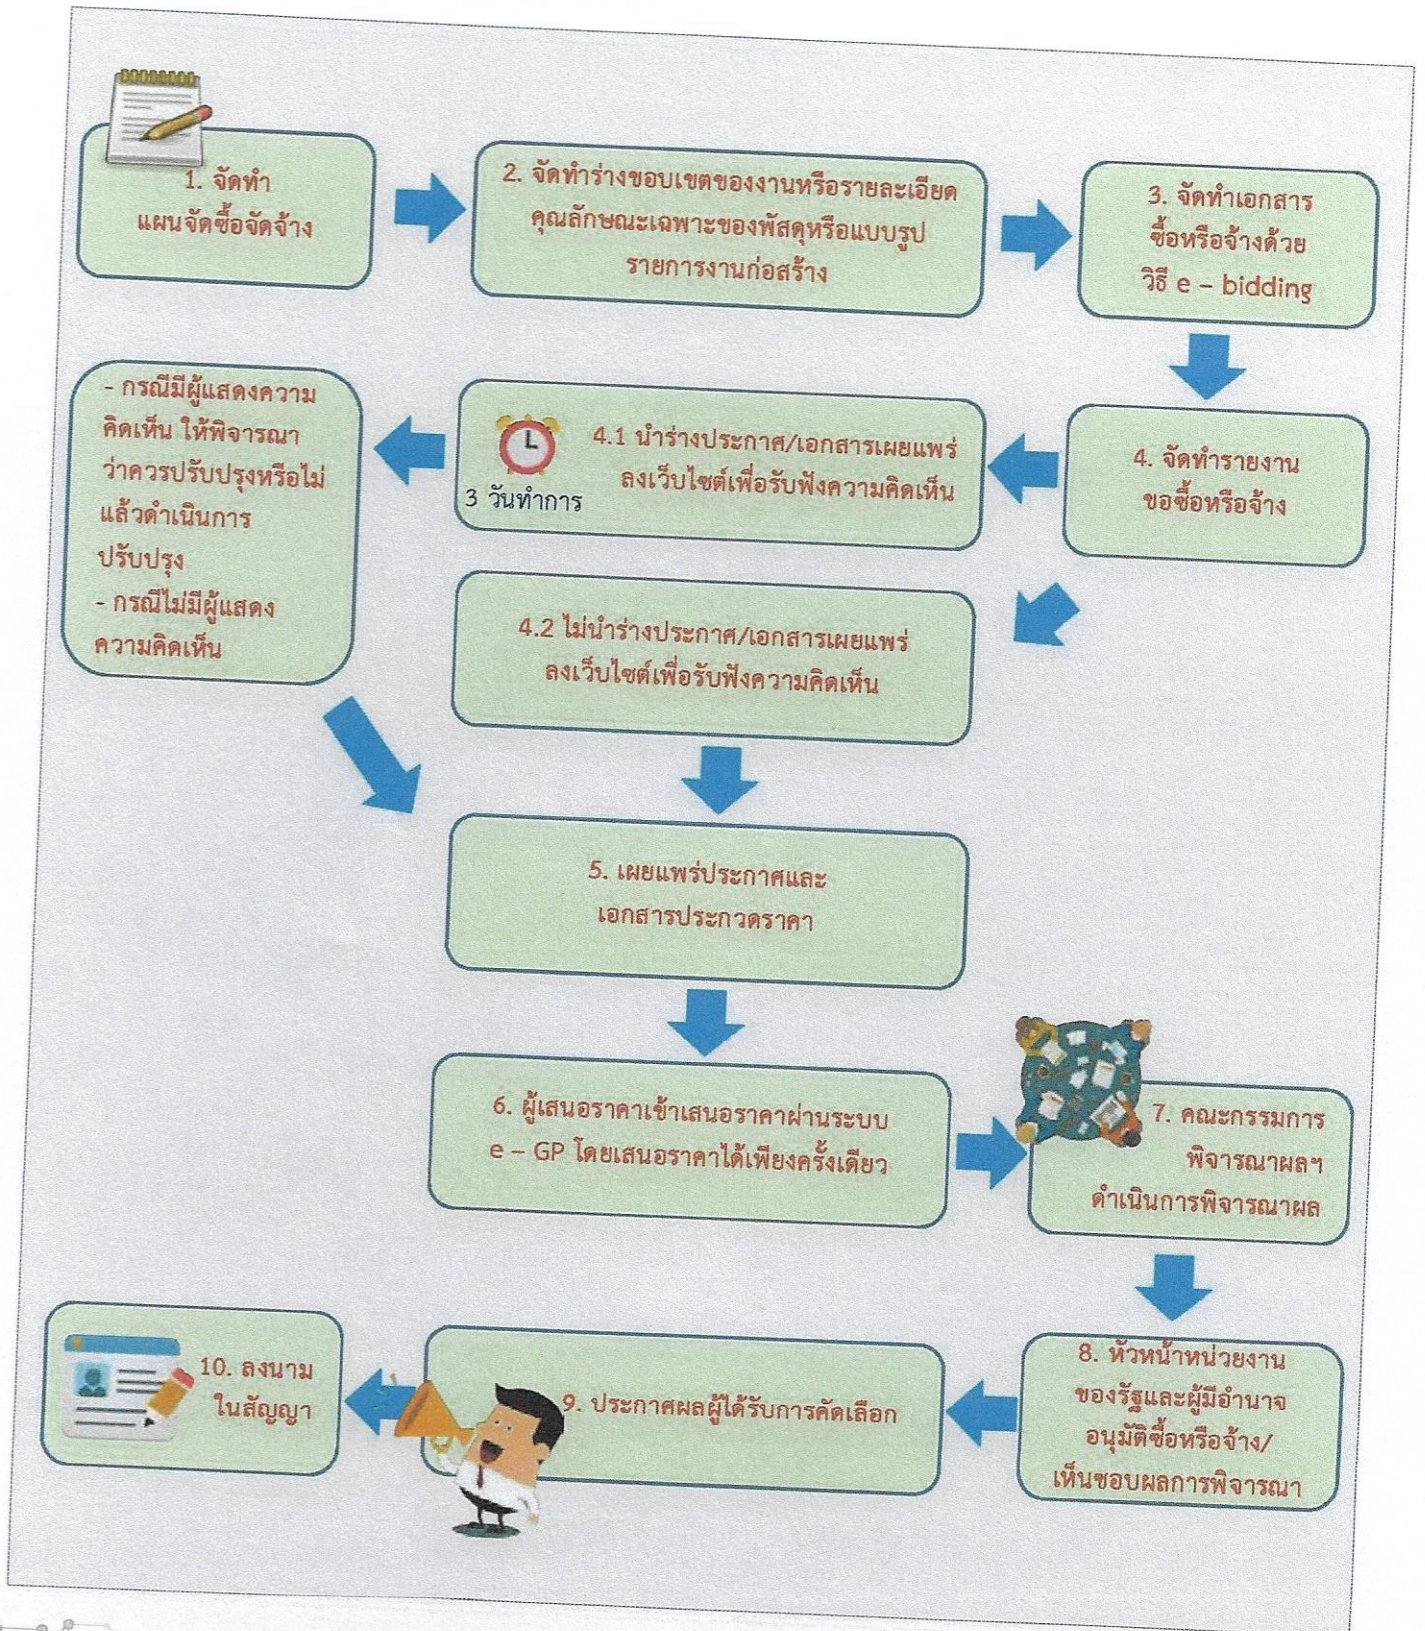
1. จัดทำ
แผนจัดซื้อจัดจ้าง

2. จัดทำร่างขอบเขตของงานหรือรายละเอียดคุณลักษณะเฉพาะของพัสดุหรือแบบรูปรายการงานก่อสร้าง

3. จัดทำเอกสารซื้อหรือจ้างด้วยวิธี e – bidding

4. จัดทำรายงานขอซื้อหรือจ้าง

4.1 นำร่างประกาศ/เอกสารเผยแพร่ลงเว็บไซต์เพื่อรับฟังความคิดเห็น

3 วันทำการ

- กรณีมีผู้แสดงความคิดเห็น ให้พิจารณาว่าควรปรับปรุงหรือไม่ แล้วดำเนินการปรับปรุง
- กรณีไม่มีผู้แสดงความคิดเห็น

4.2 ไม่นำร่างประกาศ/เอกสารเผยแพร่ลงเว็บไซต์เพื่อรับฟังความคิดเห็น

5. เผยแพร่ประกาศและเอกสารประกวดราคา

6. ผู้เสนอราคาเข้าเสนอราคาผ่านระบบ e – GP โดยเสนอราคาได้เพียงครั้งเดียว

7. คณะกรรมการพิจารณาผลฯ ดำเนินการพิจารณาผล

8. หัวหน้าหน่วยงานของรัฐและผู้มีอำนาจอนุมัติซื้อหรือจ้าง/เห็นชอบผลการพิจารณา

9. ประกาศผลผู้ได้รับการคัดเลือก

10. ลงนามในสัญญา